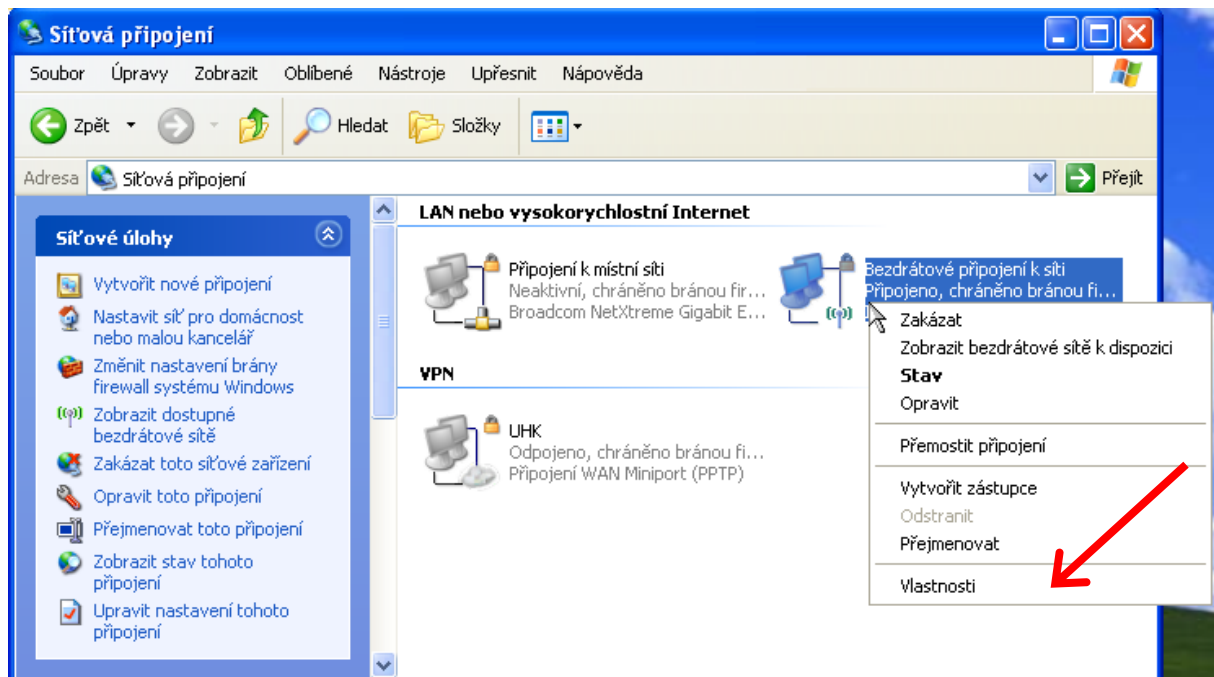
Síťová připojení

Soubor Úpravy Zobrazit Oblíbené Nástroje Upřesnit Nápověda

Zpět Hledat Složky

Adresa Síťová připojení Přejít

Síťové úlohy

Vytvořit nové připojení
Nastavit síť pro domácnost nebo malou kancelář
Změnit nastavení brány firewall systému Windows
Zobrazit dostupné bezdrátové sítě
Zakázat toto síťové zařízení
Opravit toto připojení
Přejmenovat toto připojení
Zobrazit stav tohoto připojení
Upravit nastavení tohoto připojení

LAN nebo vysokorychlostní Internet

Připojení k místní síti
Neaktivní, chráněno bránou fir...
Broadcom NetXtreme Gigabit E...

Bezdrátové připojení k síti
Připojeno, chráněno bránou fi...

VPN

UHK
Odpojeno, chráněno bránou fi...
Připojení WAN Miniport (PPTP)

Zakázat
Zobrazit bezdrátové sítě k dispozici
Stav
Opravit
Přemostit připojení
Vytvořit zástupce
Odstranit
Přejmenovat
Vlastnosti